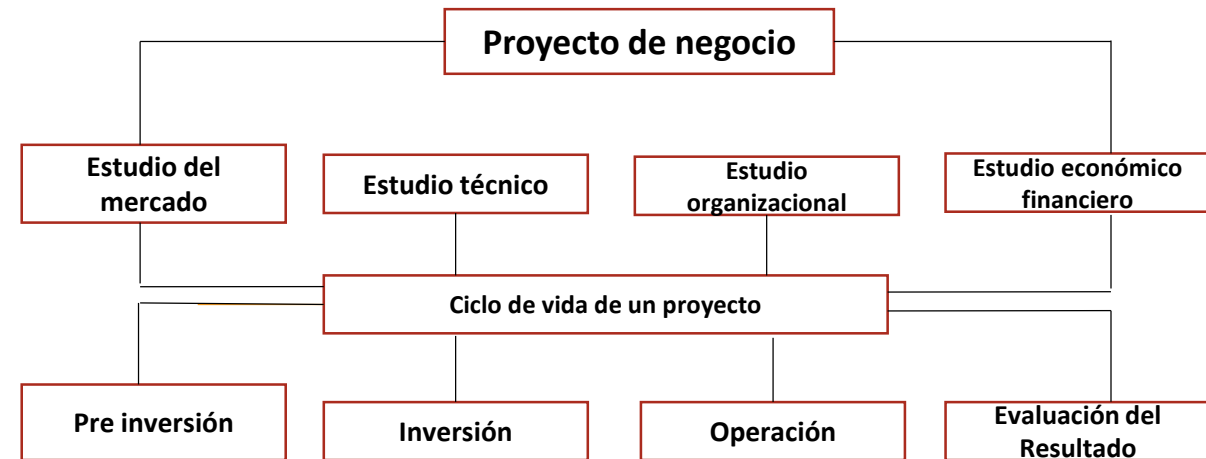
Proyecto de negocio

Estudio del mercado

Estudio técnico

Estudio organizacional

Estudio económico financiero

Ciclo de vida de un proyecto

Pre inversión

Inversión

Operación

Evaluación del Resultado